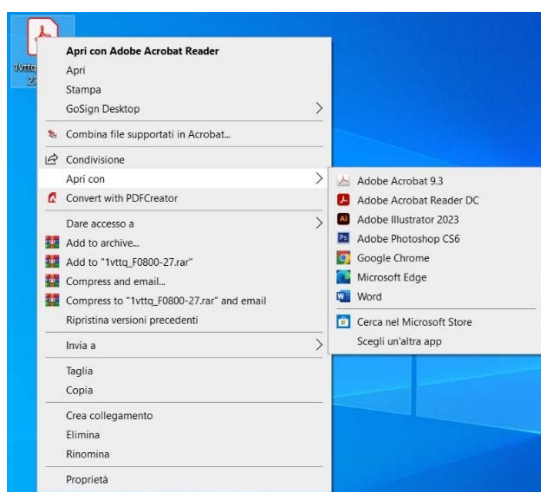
1vttq
27

Apri con Adobe Acrobat Reader
Apri
Stampa
GoSign Desktop
Combina file supportati in Acrobat...
Condivisione
Apri con
Convert with PDFCreator
Dare accesso a
Add to archive...
Add to "1vttq_F0800-27.rar"
Compress and email...
Compress to "1vttq_F0800-27.rar" and email
Ripristina versioni precedenti
Invia a
Taglia
Copia
Crea collegamento
Elimina
Rinomina
Proprietà

Adobe Acrobat 9.3
Adobe Acrobat Reader DC
Adobe Illustrator 2023
Adobe Photoshop CS6
Google Chrome
Microsoft Edge
Word
Cerca nel Microsoft Store
Scegli un'altra app